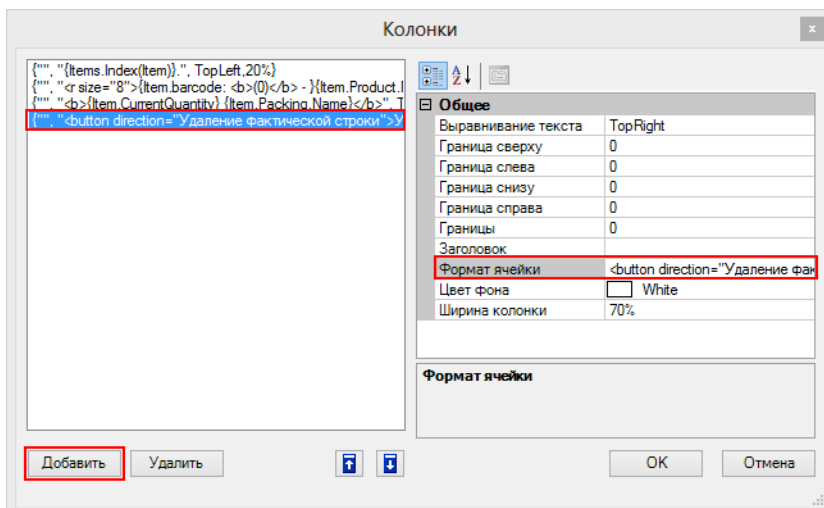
Колонки

{"", "{Items.Index(Item)}.", TopLeft,20%}
{"", "<r size="8">{Item.barcode: <b>{0}</b> - }{Item.Product.I
{"", "<b>{Item.CurrentQuantity} {Item.Packing.Name}</b>", T
{"", "<button direction="Удаление фактической строки">У

Общее

| | |
|---|---|
| Выравнивание текста | TopRight |
| Граница сверху | 0 |
| Граница слева | 0 |
| Граница снизу | 0 |
| Граница справа | 0 |
| Границы | 0 |
| Заголовок | |
| Формат ячейки | <button direction="Удаление фак |
| Цвет фона | White |
| Ширина колонки | 70% |

Формат ячейки

Добавить

Удалить

OK

Отмена